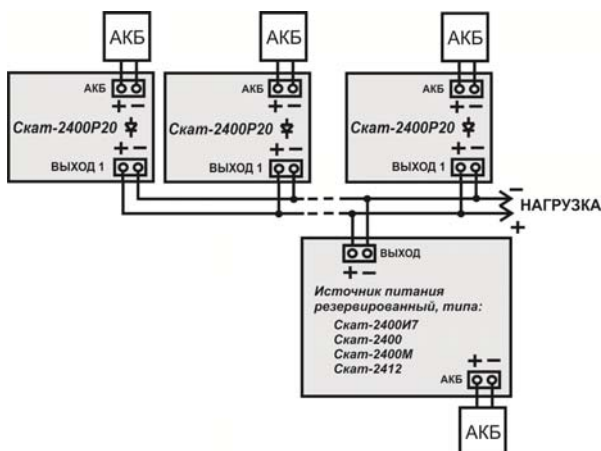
АКБ

АКБ

АКБ

АКБ
+ −
Скат-2400Р20
+ −
ВЫХОД 1

АКБ
+ −
Скат-2400Р20
+ −
ВЫХОД 1

АКБ
+ −
Скат-2400Р20
+ −
ВЫХОД 1

−
НАГРУЗКА
+

ВЫХОД
+ −
Источник питания резервированный, типа:
Скат-2400И7
Скат-2400
Скат-2400М
Скат-2412
+ −
АКБ

АКБ